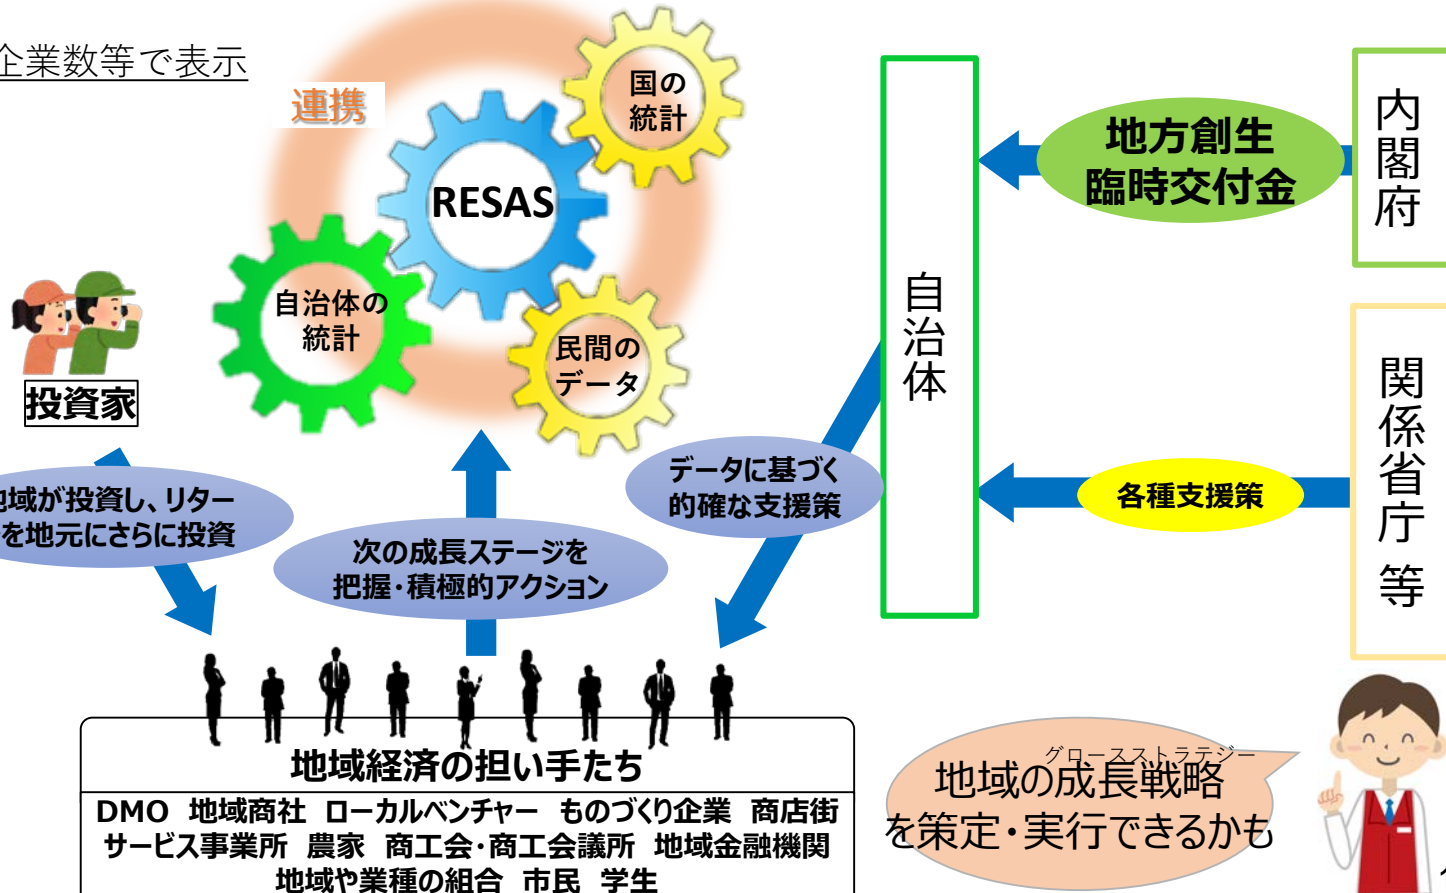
企業数等で表示

連携

国の統計

RESAS

自治体の統計

民間のデータ

投資家

域が投資し、リターを地元にさらに投資

次の成長ステージを把握・積極的アクション

データに基づく的確な支援策

自治体

地方創生臨時交付金

内閣府

各種支援策

関係省庁等

地域経済の担い手たち

DMO 地域商社 ローカルベンチャー ものづくり企業 商店街 サービス事業所 農家 商工会・商工会議所 地域金融機関 地域や業種の組合 市民 学生

グローストラテジー
地域の成長戦略を策定・実行できるかも